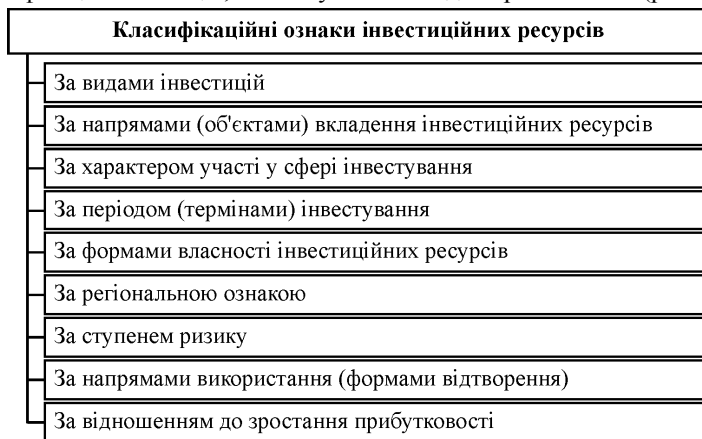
Класифікаційні ознаки інвестиційних ресурсів

За видами інвестицій

За напрямами (об'єктами) вкладення інвестиційних ресурсів

За характером участі у сфері інвестування

За періодом (термінами) інвестування

За формами власності інвестиційних ресурсів

За регіональною ознакою

За ступенем ризику

За напрямами використання (формами відтворення)

За відношенням до зростання прибутковості